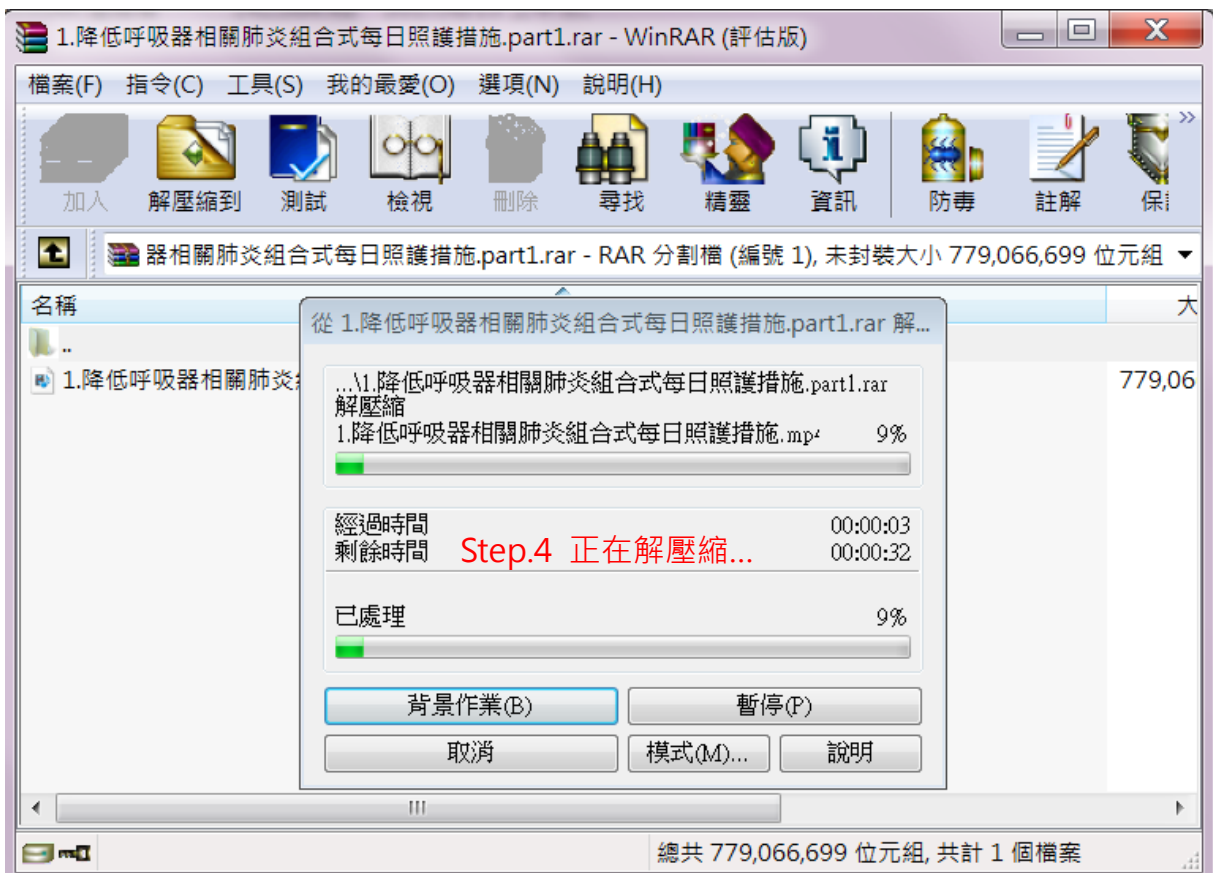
1.降低呼吸器相關肺炎組合式每日照護措施.part1.rar - WinRAR (評估版)

檔案(F) 指令(C) 工具(S) 我的最愛(O) 選項(N) 說明(H)

加入 解壓縮到 測試 檢視 刪除 尋找 精靈 資訊 防毒 註解 保

器相關肺炎組合式每日照護措施.part1.rar - RAR 分割檔 (編號 1), 未封裝大小 779,066,699 位元組

名稱 大

..

1.降低呼吸器相關肺炎 779,06

從 1.降低呼吸器相關肺炎組合式每日照護措施.part1.rar 解...

...\1.降低呼吸器相關肺炎組合式每日照護措施.part1.rar
解壓縮
1.降低呼吸器相關肺炎組合式每日照護措施.mp4 9%

經過時間 00:00:03
剩餘時間 00:00:32

Step.4 正在解壓縮...

已處理 9%

背景作業(B) 暫停(P)
取消 模式(M)... 說明

總共 779,066,699 位元組, 共計 1 個檔案